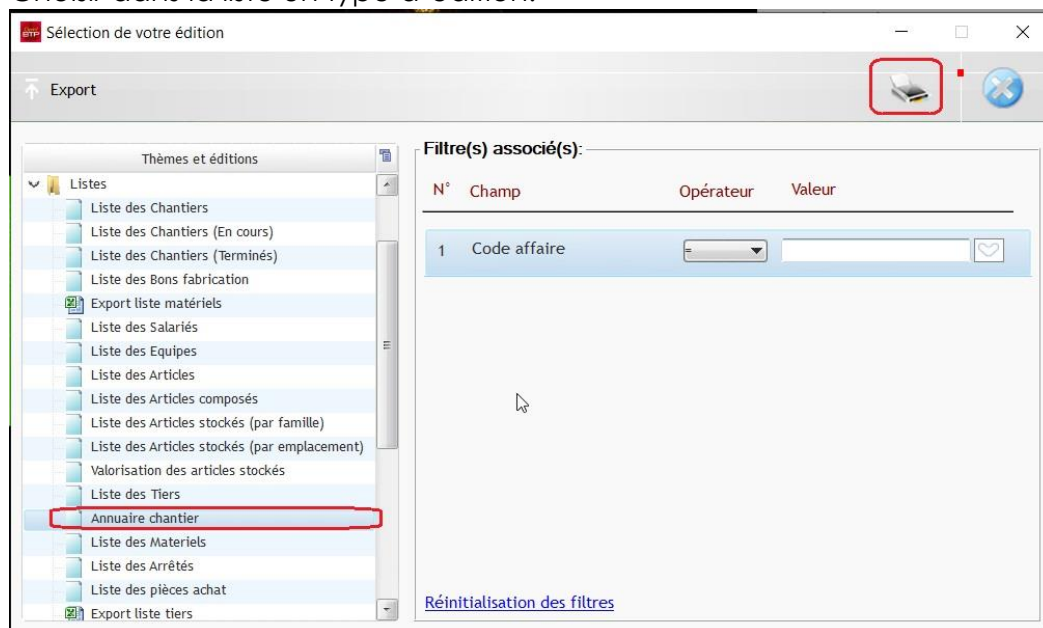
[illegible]

Sélection de votre édition

Export

Thèmes et éditions

Listes
Liste des Chantiers
Liste des Chantiers (En cours)
Liste des Chantiers (Terminés)
Liste des Bons fabrication
Export liste matériels
Liste des Salariés
Liste des Equipes
Liste des Articles
Liste des Articles composés
Liste des Articles stockés (par famille)
Liste des Articles stockés (par emplacement)
Valorisation des articles stockés
Liste des Tiers
Annuaire chantier
Liste des Materiels
Liste des Arrêtés
Liste des pièces achat
Export liste tiers

Filtre(s) associé(s):

| N° | Champ | Opérateur | Valeur |
|---|---|---|---|
| 1 | Code affaire | = | |

Réinitialisation des filtres